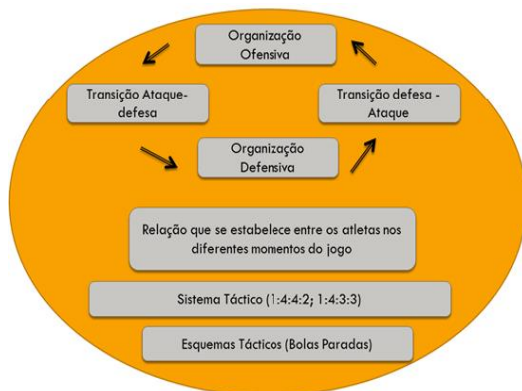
Organização Ofensiva

Transição Ataque-defesa

Transição defesa - Ataque

Organização Defensiva

Relação que se estabelece entre os atletas nos diferentes momentos do jogo

Sistema Táctico (1:4:4:2; 1:4:3:3)

Esquemas Tácticos (Bolas Paradas)